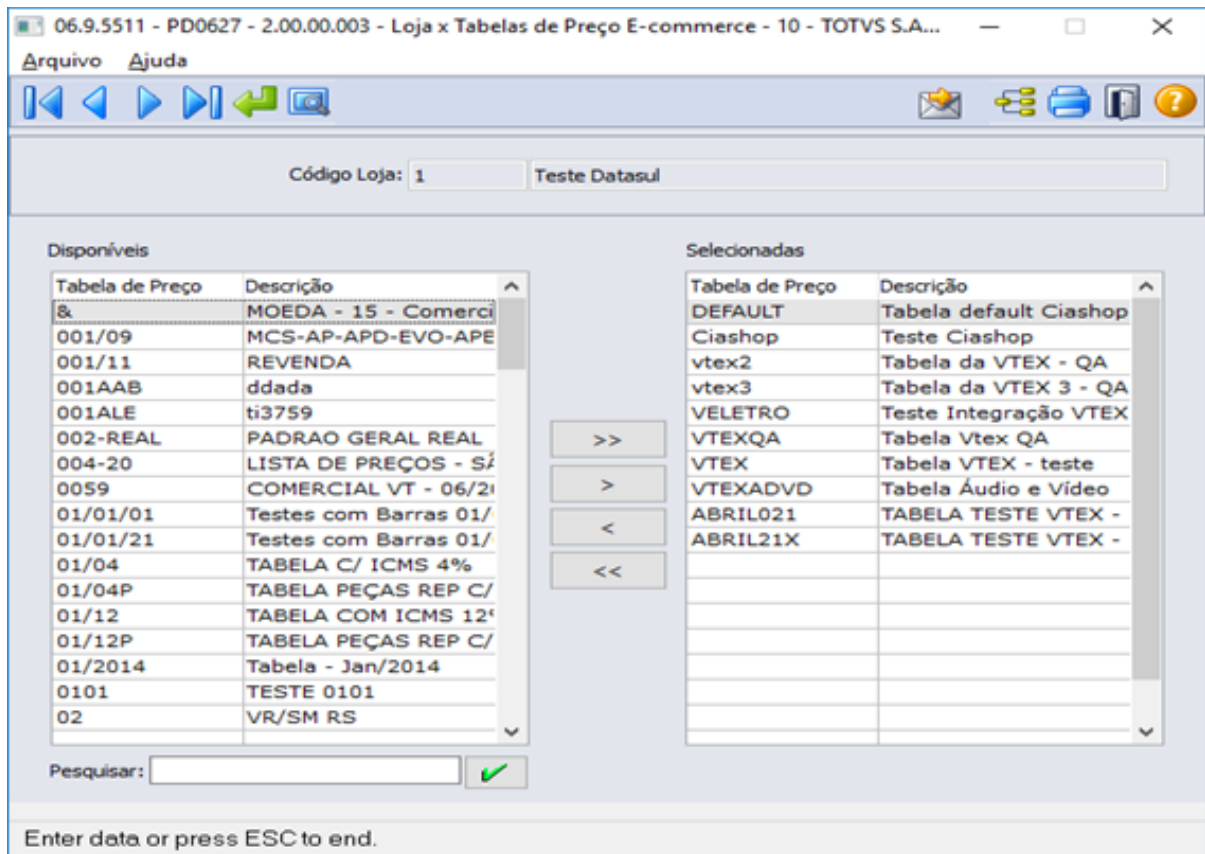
06.9.5511 - PD0627 - 2.00.00.003 - Loja x Tabelas de Preço E-commerce - 10 - TOTVS S.A...

Arquivo Ajuda

Código Loja: 1 Teste Datasul

Disponíveis

| Tabela de Preço | Descrição |
|---|---|
| & | MOEDA - 15 - Comerci |
| 001/09 | MCS-AP-APD-EVO-APE |
| 001/11 | REVENDA |
| 001AAB | ddada |
| 001ALE | ti3759 |
| 002-REAL | PADRAO GERAL REAL |
| 004-20 | LISTA DE PREÇOS - SÃ |
| 0059 | COMERCIAL VT - 06/2 |
| 01/01/01 | Testes com Barras 01/ |
| 01/01/21 | Testes com Barras 01/ |
| 01/04 | TABELA C/ ICMS 4% |
| 01/04P | TABELA PEÇAS REP C/ |
| 01/12 | TABELA COM ICMS 12 |
| 01/12P | TABELA PEÇAS REP C/ |
| 01/2014 | Tabela - Jan/2014 |
| 0101 | TESTE 0101 |
| 02 | VR/SM RS |

>>
>
<
<<

Selecionadas

| Tabela de Preço | Descrição |
|---|---|
| DEFAULT | Tabela default Ciashop |
| Ciashop | Teste Ciashop |
| vtex2 | Tabela da VTEX - QA |
| vtex3 | Tabela da VTEX 3 - QA |
| VELETRO | Teste Integração VTEX |
| VTEXQA | Tabela Vtex QA |
| VTEX | Tabela VTEX - teste |
| VTEXADVD | Tabela Áudio e Vídeo |
| ABRIL021 | TABELA TESTE VTEX - |
| ABRIL21X | TABELA TESTE VTEX - |

Pesquisar:

Enter data or press ESC to end.